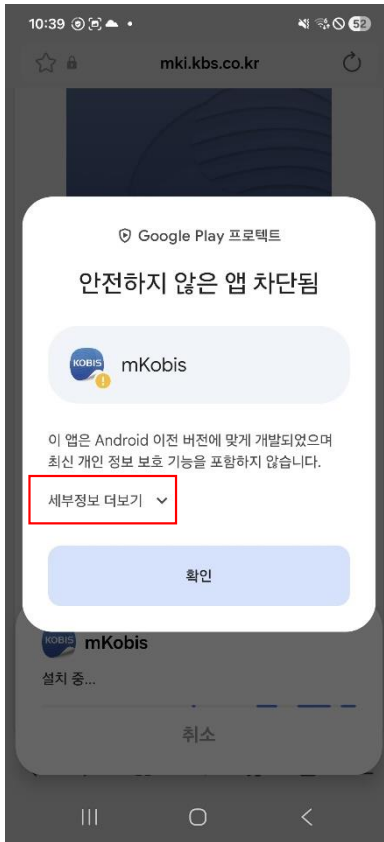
10:39

52

mki.kbs.co.kr

Google Play 프로텍트

안전하지 않은 앱 차단됨

KOBIS

mKobis

이 앱은 Android 이전 버전에 맞게 개발되었으며 최신 개인 정보 보호 기능을 포함하지 않습니다.

세부정보 더보기

확인

KOBIS

mKobis

설치 중...

취소